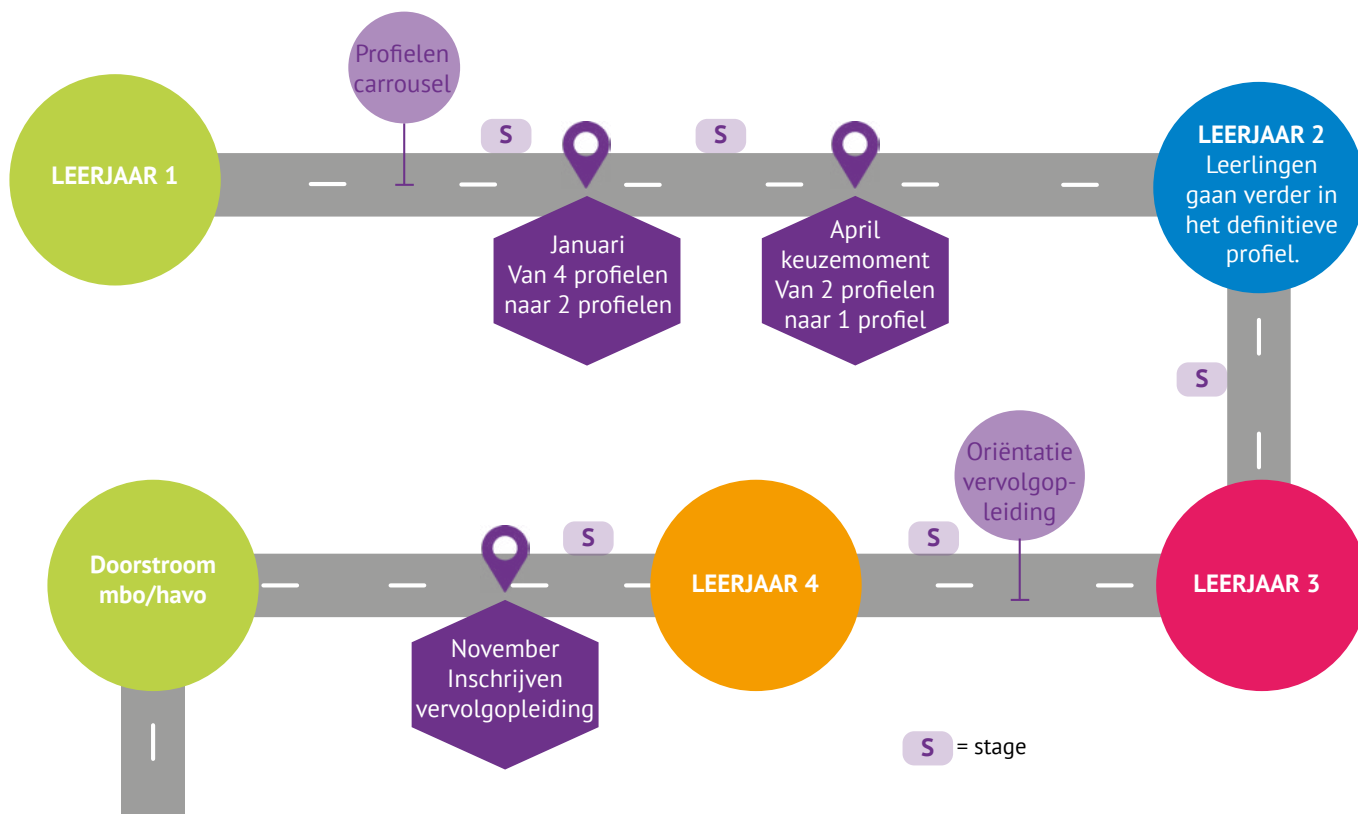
Profielen carrousel

LEERJAAR 1

S

Januari
Van 4 profielen naar 2 profielen

S

April
keuzemoment
Van 2 profielen naar 1 profiel

LEERJAAR 2
Leerlingen gaan verder in het definitieve profiel.

S

Oriëntatie vervolgopleiding

LEERJAAR 3

S

LEERJAAR 4

S

November
Inschrijven vervolgopleiding

Doorstroom mbo/havo

S = stage